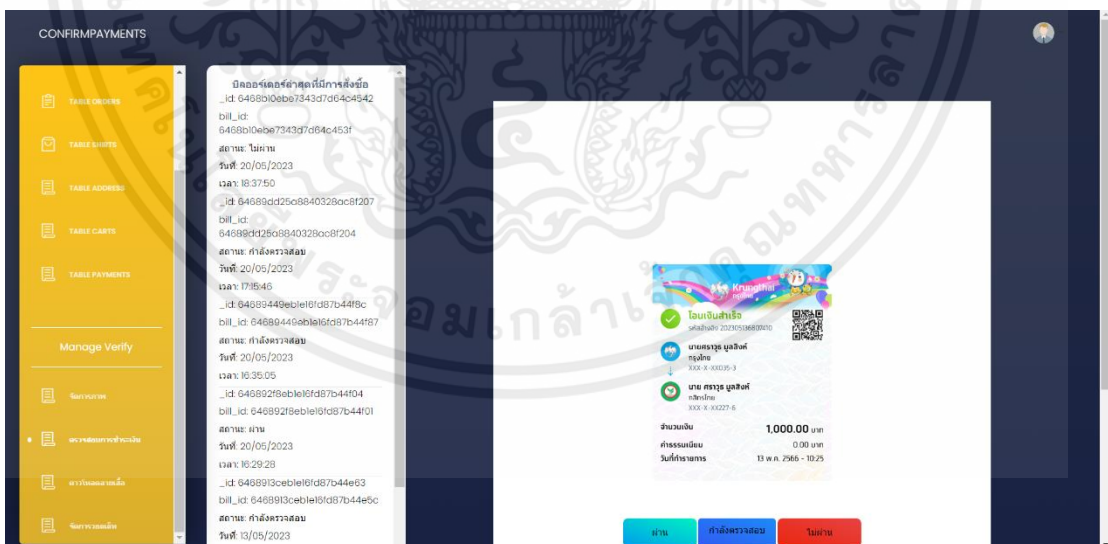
CONFIRMPAYMENTS

TABLE ORDERS

TABLE SHIRTS

TABLE ADDRESS

TABLE CARTS

TABLE PAYMENTS

Manage Verify

จัดการภาพ

ตรวจสอบการชำระเงิน

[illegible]

จัดการรายเสื้อ

บิลออร์เดอร์ล่าสุดที่มีการสั่งซื้อ

_id: 6468b10ebe7343d7d64c4542
bill_id: 6468b10ebe7343d7d64c453f
สถานะ: ไม่ผ่าน
วันที่: 20/05/2023
เวลา: 18:37:50

_id: 64689dd25a8840328ac8f207
bill_id: 64689dd25a8840328ac8f204
สถานะ: กำลังตรวจสอบ
วันที่: 20/05/2023
เวลา: 17:15:46

_id: 64689449eb1e16fd87b44f8c
bill_id: 64689449eb1e16fd87b44f87
สถานะ: กำลังตรวจสอบ
วันที่: 20/05/2023
เวลา: 16:35:05

_id: 646892f8eb1e16fd87b44f04
bill_id: 646892f8eb1e16fd87b44f01
สถานะ: ผ่าน
วันที่: 20/05/2023
เวลา: 16:29:28

_id: 6468913ceb1e16fd87b44e63
bill_id: 6468913ceb1e16fd87b44e5c
สถานะ: กำลังตรวจสอบ
วันที่: 13/05/2023

Krungthai

โอนเงินสำเร็จ
รหัสอ้างอิง 2023051368080

นายศราวุธ มูลสิงห์
กรุงไทย
XXX-X-XX035-3

นาย ศราวุธ มูลสิงห์
กสิกรไทย
XXX-X-XX227-6

จำนวนเงิน 1,000.00 บาท
ค่าธรรมเนียม 0.00 บาท
วันที่ทำรายการ 13 พ.ค. 2566 - 10:25

ผ่าน
กำลังตรวจสอบ
ไม่ผ่าน